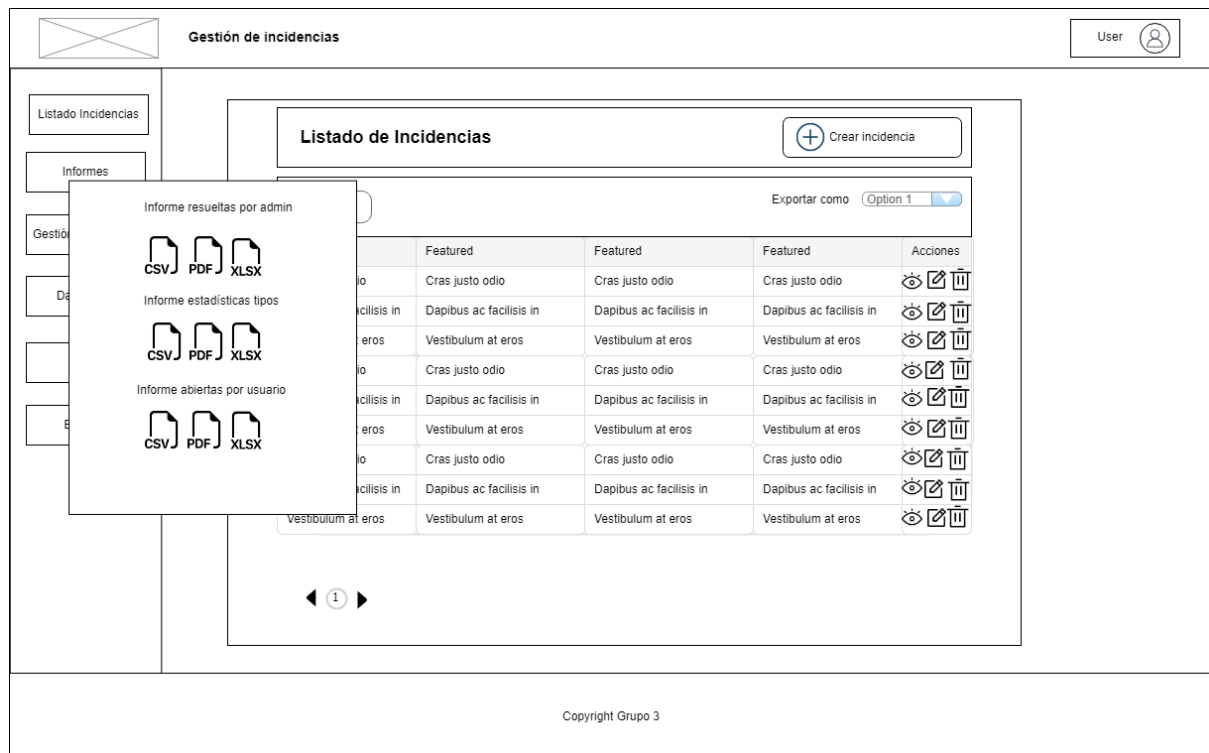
Gestión de incidencias

User

Listado Incidencias

Informes

Gestió

Da

E

Informe resueltas por admin

CSV PDF XLSX

Informe estadísticas tipos

CSV PDF XLSX

Informe abiertas por usuario

CSV PDF XLSX

Listado de Incidencias

Crear incidencia

Exportar como Option 1

| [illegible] | Featured | Featured | Featured | Acciones |
|---|---|---|---|---|
| io | Cras justo odio | Cras justo odio | Cras justo odio | |
| acilisis in | Dapibus ac facilisis in | Dapibus ac facilisis in | Dapibus ac facilisis in | |
| t eros | Vestibulum at eros | Vestibulum at eros | Vestibulum at eros | |
| io | Cras justo odio | Cras justo odio | Cras justo odio | |
| acilisis in | Dapibus ac facilisis in | Dapibus ac facilisis in | Dapibus ac facilisis in | |
| t eros | Vestibulum at eros | Vestibulum at eros | Vestibulum at eros | |
| io | Cras justo odio | Cras justo odio | Cras justo odio | |
| acilisis in | Dapibus ac facilisis in | Dapibus ac facilisis in | Dapibus ac facilisis in | |
| Vestibulum at eros | Vestibulum at eros | Vestibulum at eros | Vestibulum at eros | |

1

Copyright Grupo 3